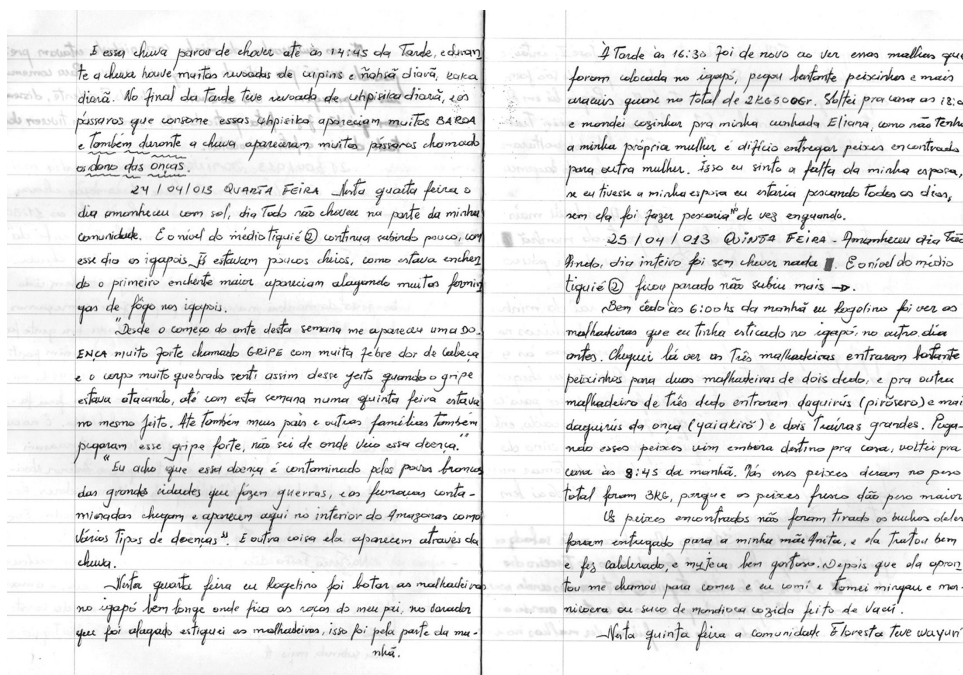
E essa chuva parou de chover até às 14:45 da Tarde, eduran te a chuva houve muitas revoadas de cupins e rohsã diarã, cuka diarã. No final da Tarde teve revoada de uhpirsica diarã, eos pássaros que consome essas uhpirsika apareciam muitos BARDA e Também durante a chuva apareceram muitos pássaros chamado os dono das onças.

24 / 04 / 013 QUARTA FEIRA Nesta quarta feira o dia amanheceu com sol, dia Todo não choveu na parte da minha comunidade. E o nível do médio tiquié ② continua subindo pouco, com esse dia os igapois já estavam poucos cheios, como estava enchen do o primeiro enchente maior apareciam alagando muitos formigas de fogo nos igapois.

"Desde o começo do ante desta semana me apareceu uma DO. ENÇA muito forte chamado GRIPE com muita febre dor de cabeça e o corpo muito quebrado senti assim desse jeito quando o gripe estava atacando, até com esta semana numa quinta feira estava no mesmo jeito. Até também meus pais e outras famílias também pegaram esse gripe forte, não sei de onde Veio essa doença."

"Eu acho que essa doença é contaminado pelos povos brancos das grandes cidades que fazem guerras, e os fumaças contaminadas chegam e aparecem aqui no interior do Amazonas como Vários Tipos de doenças". E outra coisa ela aparecem através da chuva.

Nesta quarta feira eu Rogelino fui botar as malhadeiras no igapó bem longe onde fica as roças do meu pai, no lavrador que foi alagado estiquei as malhadeiras, isso foi pela parte da manhã.

À Tarde às 16:30 foi de novo ao ver essas malhas que foram colocada no igapó, peguei bastante peixinhos e mais aracuis quase no total de 2K650GR. Voltei pra casa as 18:0 e mandei cozinhar pra minha cunhada Eliana, como não Tenho a minha própria mulher é difícil entregar peixes encontrados para outra mulher. Isso eu sinto a falta da minha esposa, se eu tivesse a minha esposa eu estaria pescando todos os dias, sem ela foi fazer pescaria" de vez enquando.

25 / 04 / 013 QUINTA FEIRA - Amanheceu dia Tão lindo, dia inteiro foi sem chover nada. E o nível do médio tiquié ② ficou parado não subiu mais →.

Bem cedo às 6:00hs da manhã eu Rogelino fui ver os malhadeiras que eu tinha esticado no igapó, no outro dia antes. Cheguei lá ver as Três malhadeiras entraram bastante peixinhos para duas malhadeiras de dois dedo, e pra outra malhadeira de Três dedo entraram daquirús (pirôero) e mais daquirús da onça (yaiakirõ) e dois Traíras grandes. Pegando esses peixes vim embora destino pra casa, voltei pra casa às 8:45 da manhã. Nós mes peixes deram no peso total foram 3KG, porque os peixes fresco dão peso maior.

Os peixes encontrados não foram tirado os buchos deles foram entregado para a minha mãe Anita, e ela Tratou bem e fez calderado, e mujeca bem gostoso. Depois que ela aprontou me chamou para comer e eu comi e tomei mingau e maniçoera ou suco de mandioca cozida feito de Vaci.

Nesta quinta feira a comunidade Floresta Teve wayuri'